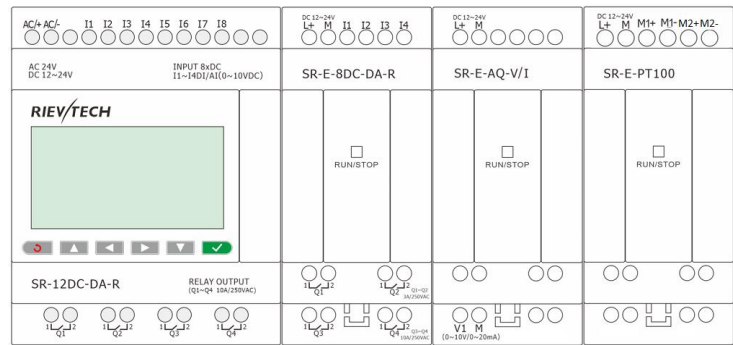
AC/+ AC/- I1 I2 I3 I4 I5 I6 I7 I8

AC 24V
DC 12~24V

INPUT 8xDC
I1~I4DI/AI(0~10VDC)

RIEVTECH

SR-12DC-DA-R

RELAY OUTPUT
(Q1~Q4 10A/250VAC)

1 2
Q1

1 2
Q2

1 2
Q3

1 2
Q4

DC 12~24V
L+ M I1 I2 I3 I4

SR-E-8DC-DA-R

RUN/STOP

1 2
Q1

1 2
Q2 Q1~Q2 10A/250VAC

1 2
Q3

1 2
Q4 Q3~Q4 10A/250VAC

DC 12~24V
L+ M

SR-E-AQ-V/I

RUN/STOP

V1 M
(0~10V/0~20mA)

DC 12~24V
L+ M M1+ M1- M2+ M2-

SR-E-PT100

RUN/STOP